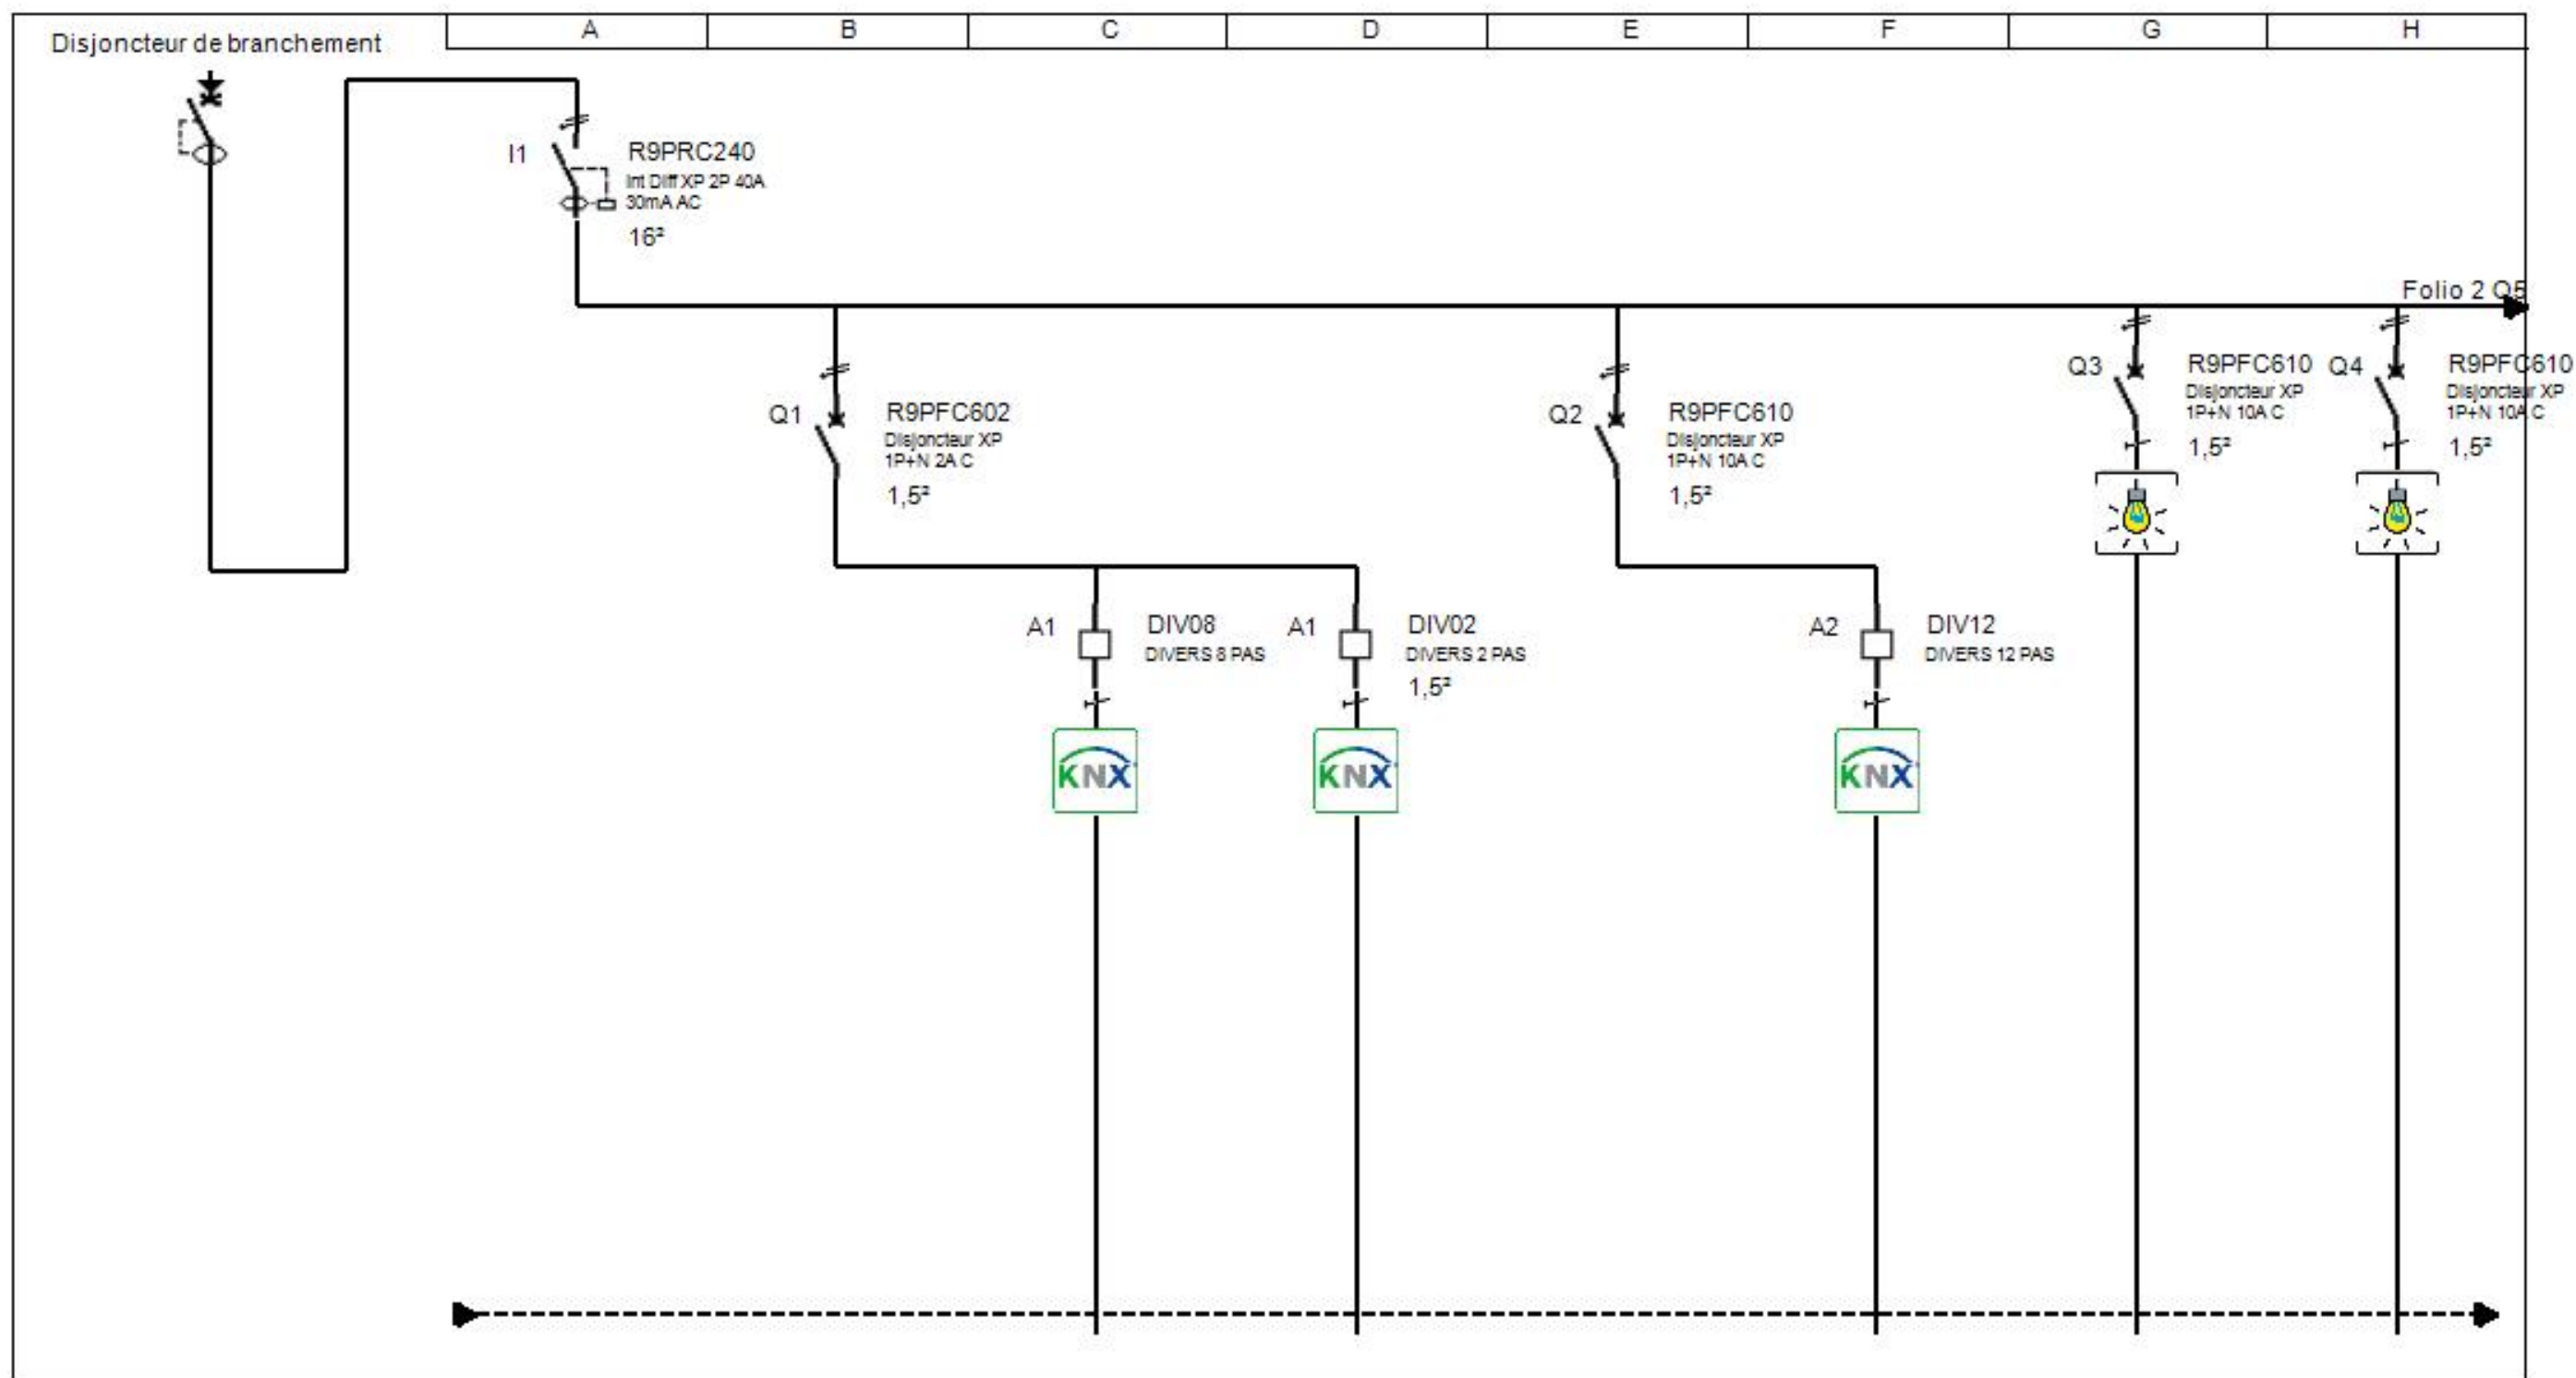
Disjoncteur de branchement

| A | B | C | D | E | F | G | H |
|---|---|---|---|---|---|---|---|

I1 R9PRC240 Int Diff XP 2P 40A 30mA AC 16²

Folio 2 Q5

Q1 R9PFC602 Disjoncteur XP 1P+N 2A C 1,5²

Q2 R9PFC610 Disjoncteur XP 1P+N 10A C 1,5²

Q3 R9PFC610 Disjoncteur XP 1P+N 10A C 1,5²

Q4 R9PFC610 Disjoncteur XP 1P+N 10A C 1,5²

A1 DIV08 DIVERS 8 PAS

A1 DIV02 DIVERS 2 PAS 1,5²

A2 DIV12 DIVERS 12 PAS

KNX

KNX

KNX